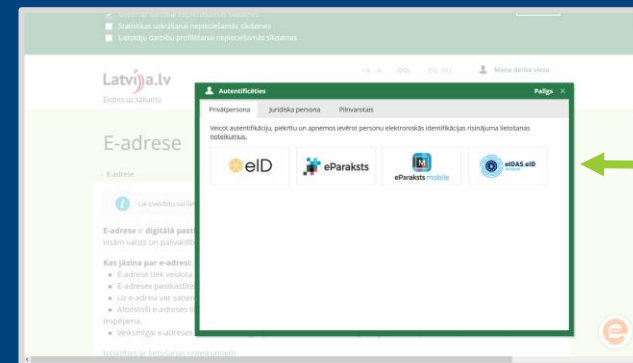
Statistikas vākšanai nepieciešamās sīkdatnes
Lietotāju darbību profilēšanai nepieciešamās sīkdatnes

Latvija.lv
Dodies uz sākumu

Mana darba vieta

E-adrese

E-adrese

Autentificēties
Palīgs

Privātpersona | Juridiska persona | Pilnvarotais

Veicot autentifikāciju, piekrītu un apņemos ievērot personu elektroniskās identifikācijas risinājuma lietošanas noteikumus.

eID
eParaksts
eParaksts mobile
eIDAS eID

E-adrese ir digitālā pasts
visām valsts un pašvaldīb

Kas jāzina par e-adresi:
E-adrese tiek veidota
E-adreses pastkastīte
Uz e-adresi var saņem
Atbilstoši e-adreses li
iespējama.
Veiksmīgai e-adreses

Iepazīties ar lietošanas noteikumiem